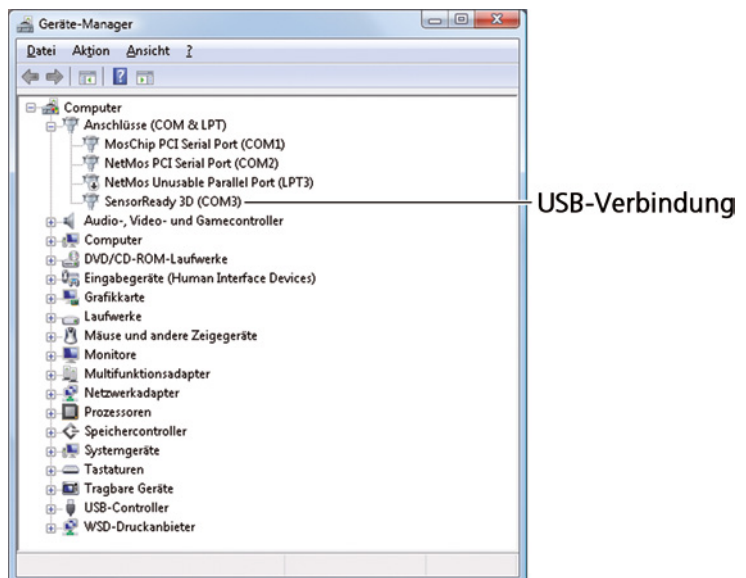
Geräte-Manager

Datei Aktion Ansicht ?

Computer
Anschlüsse (COM & LPT)
MosChip PCI Serial Port (COM1)
NetMos PCI Serial Port (COM2)
NetMos Unusable Parallel Port (LPT3)
SensorReady 3D (COM3)
Audio-, Video- und Gamecontroller
Computer
DVD/CD-ROM-Laufwerke
Eingabegeräte (Human Interface Devices)
Grafikkarte
Laufwerke
Mäuse und andere Zeigegeräte
Monitore
Multifunktionsadapter
Netzwerkadapter
Prozessoren
Speichercontroller
Systemgeräte
Tastaturen
Tragbare Geräte
USB-Controller
WSD-Druckanbieter

USB-Verbindung